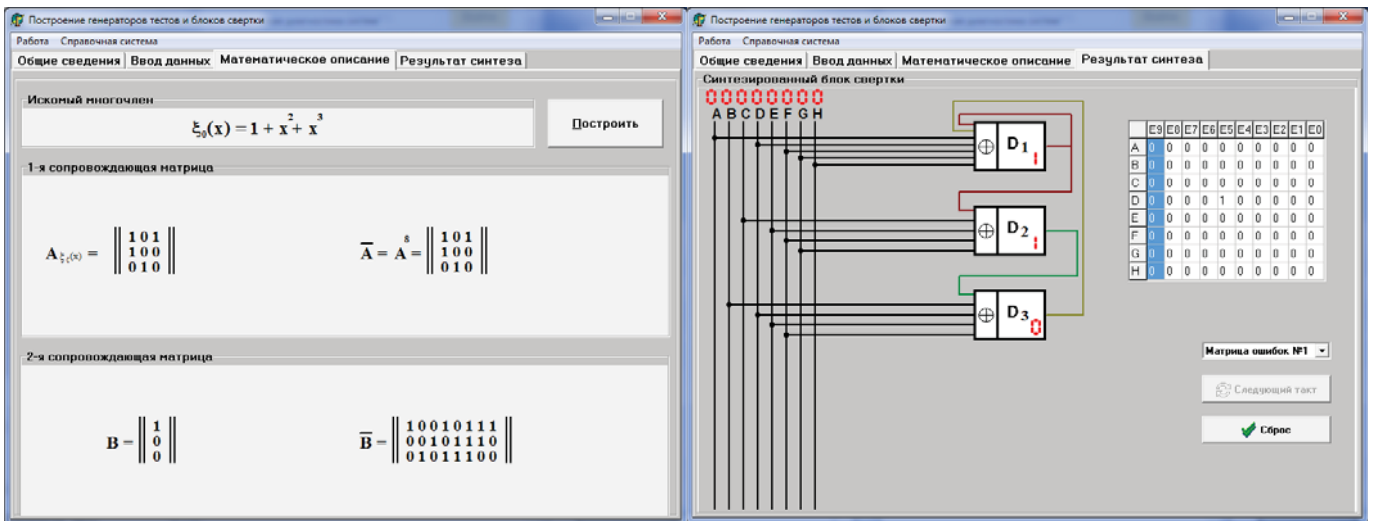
Построение генераторов тестов и блоков свертки

Работа Справочная система

Общие сведения | Ввод данных | Математическое описание | Результат синтеза

Искомый многочлен

$\xi_0(x) = 1 + x^2 + x^3$

Построить

1-я сопровождающая матрица

$A_{\xi_0(x)} = \begin{Vmatrix} 1\,0\,1 \\ 1\,0\,0 \\ 0\,1\,0 \end{Vmatrix}$

$\overline{A} = A^8 = \begin{Vmatrix} 1\,0\,1 \\ 1\,0\,0 \\ 0\,1\,0 \end{Vmatrix}$

2-я сопровождающая матрица

$B = \begin{Vmatrix} 1 \\ 0 \\ 0 \end{Vmatrix}$

$\overline{B} = \begin{Vmatrix} 1\,0\,0\,1\,0\,1\,1\,1 \\ 0\,0\,1\,0\,1\,1\,1\,0 \\ 0\,1\,0\,1\,1\,1\,0\,0 \end{Vmatrix}$

Построение генераторов тестов и блоков свертки

Работа Справочная система

Общие сведения | Ввод данных | Математическое описание | Результат синтеза

Синтезированный блок свертки

00000000

A B C D E F G H

$\oplus$ $D_1$ 1

$\oplus$ $D_2$ 1

$\oplus$ $D_3$ 0

| | E9 | E8 | E7 | E6 | E5 | E4 | E3 | E2 | E1 | E0 |
|---|---|---|---|---|---|---|---|---|---|---|
| A | 0 | 0 | 0 | 0 | 0 | 0 | 0 | 0 | 0 | 0 |
| B | 0 | 0 | 0 | 0 | 0 | 0 | 0 | 0 | 0 | 0 |
| C | 0 | 0 | 0 | 0 | 0 | 0 | 0 | 0 | 0 | 0 |
| D | 0 | 0 | 0 | 0 | 1 | 0 | 0 | 0 | 0 | 0 |
| E | 0 | 0 | 0 | 0 | 0 | 0 | 0 | 0 | 0 | 0 |
| F | 0 | 0 | 0 | 0 | 0 | 0 | 0 | 0 | 0 | 0 |
| G | 0 | 0 | 0 | 0 | 0 | 0 | 0 | 0 | 0 | 0 |
| H | 0 | 0 | 0 | 0 | 0 | 0 | 0 | 0 | 0 | 0 |

Матрица ошибок №1

Следующий такт

Сброс